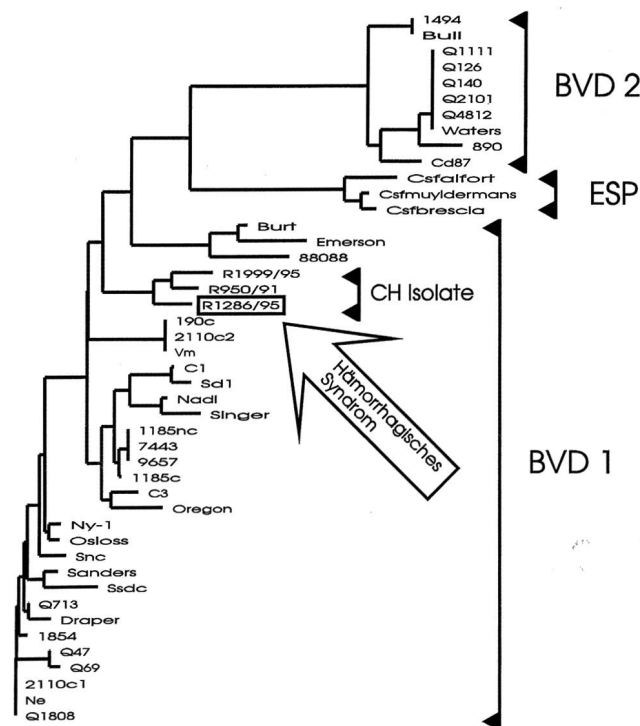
1494
Bull
Q1111
Q126
Q140
Q2101
Q4812
Waters
890
Cd87
BVD 2
Csfalfort
Csfmuyldermans
Csfbrescia
ESP
Burt
Emerson
88088
R1999/95
R950/91
R1286/95
CH Isolate
190c
2110c2
Vm
Hämorrhagisches Syndrom
C1
Sd1
Nadl
Singer
1185nc
7443
9657
1185c
C3
Oregon
BVD 1
Ny-1
Osloss
Snc
Sanders
Ssdc
Q713
Draper
1854
Q47
Q69
2110c1
Ne
Q1808